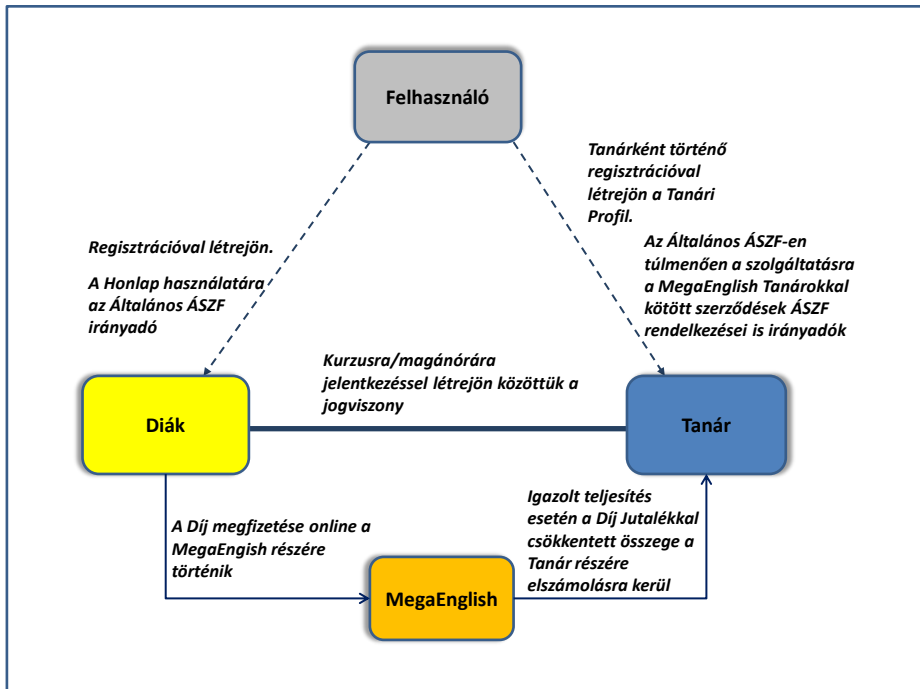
Felhasználó

Regisztrációval létrejön.

A Honlap használatára az Általános ÁSZF irányadó

Tanárként történő regisztrációval létrejön a Tanári Profil.

Az Általános ÁSZF-en túlmenően a szolgáltatásra a MegaEnglish Tanárokkal kötött szerződések ÁSZF rendelkezései is irányadók

Kurzusra/magánórára jelentkezéssel létrejön közöttük a jogviszony

Diák

Tanár

A Díj megfizetése online a MegaEngish részére történik

Igazolt teljesítés esetén a Díj Jutalékkal csökkentett összege a Tanár részére elszámolásra kerül

MegaEnglish